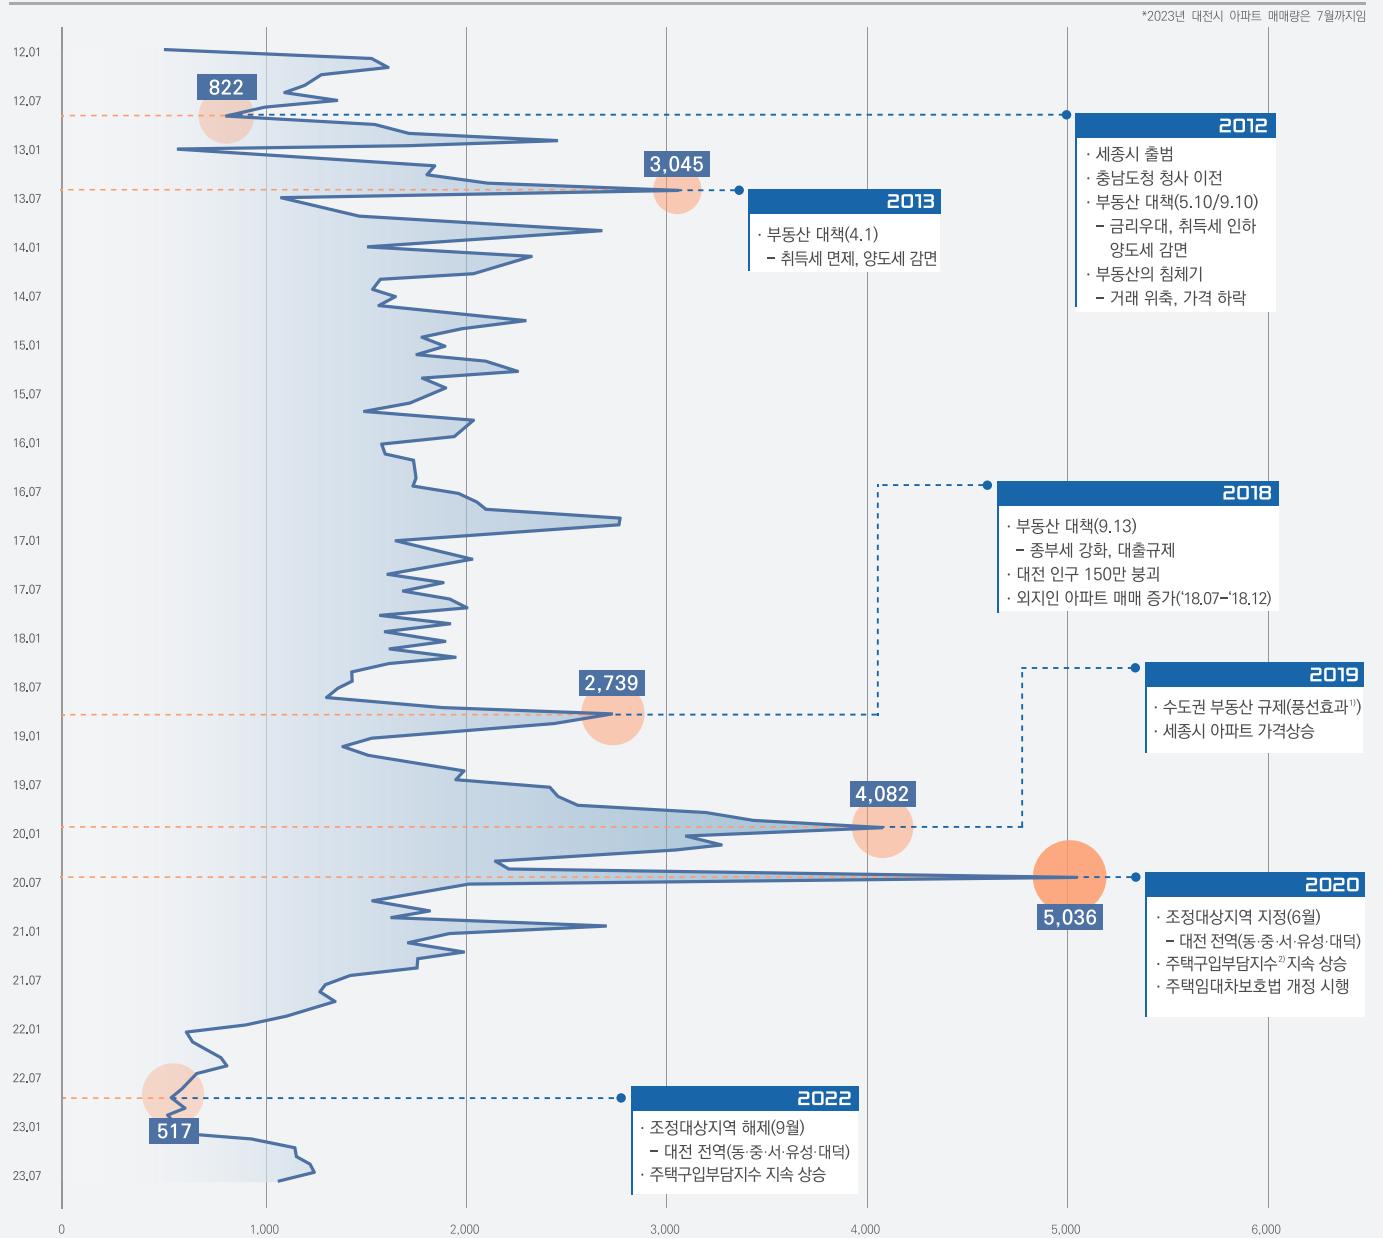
*2023년 대전시 아파트 매매량은 7월까지임

12.01
12.07
13.01
13.07
14.01
14.07
15.01
15.07
16.01
16.07
17.01
17.07
18.01
18.07
19.01
19.07
20.01
20.07
21.01
21.07
22.01
22.07
23.01
23.07

822
3,045
2,739
4,082
5,036
517

2012
· 세종시 출범
· 충남도청 청사 이전
· 부동산 대책(5.10/9.10)
– 금리우대, 취득세 인하 양도세 감면
· 부동산의 침체기
– 거래 위축, 가격 하락

2013
· 부동산 대책(4.1)
– 취득세 면제, 양도세 감면

2018
· 부동산 대책(9.13)
– 종부세 강화, 대출규제
· 대전 인구 150만 붕괴
· 외지인 아파트 매매 증가('18.07–'18.12)

2019
· 수도권 부동산 규제(풍선효과$^{1)}$)
· 세종시 아파트 가격상승

2020
· 조정대상지역 지정(6월)
– 대전 전역(동·중·서·유성·대덕)
· 주택구입부담지수$^{2)}$ 지속 상승
· 주택임대차보호법 개정 시행

2022
· 조정대상지역 해제(9월)
– 대전 전역(동·중·서·유성·대덕)
· 주택구입부담지수 지속 상승

0
1,000
2,000
3,000
4,000
5,000
6,000